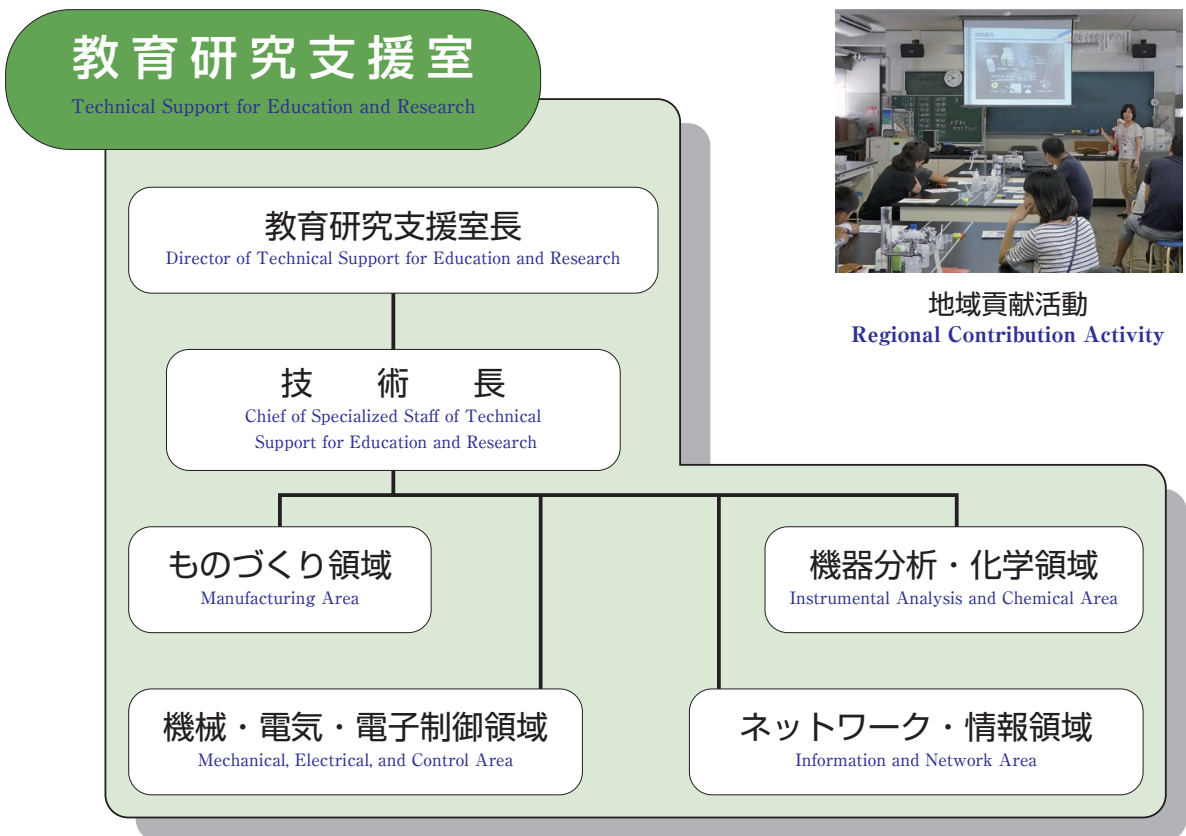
教育研究支援室
Technical Support for Education and Research

教育研究支援室長
Director of Technical Support for Education and Research

技 術 長
Chief of Specialized Staff of Technical Support for Education and Research

ものづくり領域
Manufacturing Area

機器分析・化学領域
Instrumental Analysis and Chemical Area

機械・電気・電子制御領域
Mechanical, Electrical, and Control Area

ネットワーク・情報領域
Information and Network Area

地域貢献活動
Regional Contribution Activity